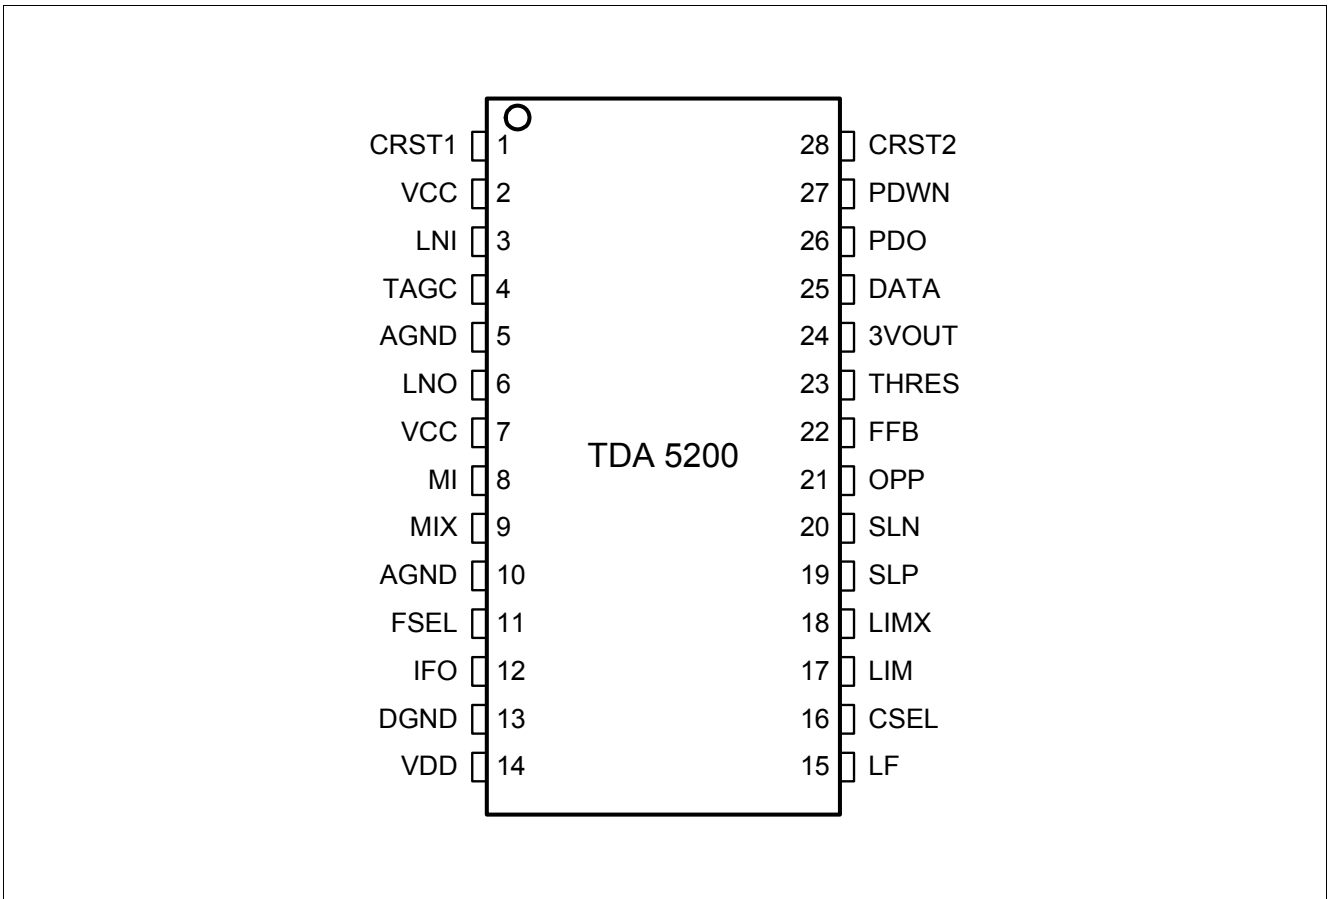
CRST1 1
VCC 2
LNI 3
TAGC 4
AGND 5
LNO 6
VCC 7
MI 8
MIX 9
AGND 10
FSEL 11
IFO 12
DGND 13
VDD 14

TDA 5200

28 CRST2
27 PDWN
26 PDO
25 DATA
24 3VOUT
23 THRES
22 FFB
21 OPP
20 SLN
19 SLP
18 LIMX
17 LIM
16 CSEL
15 LF